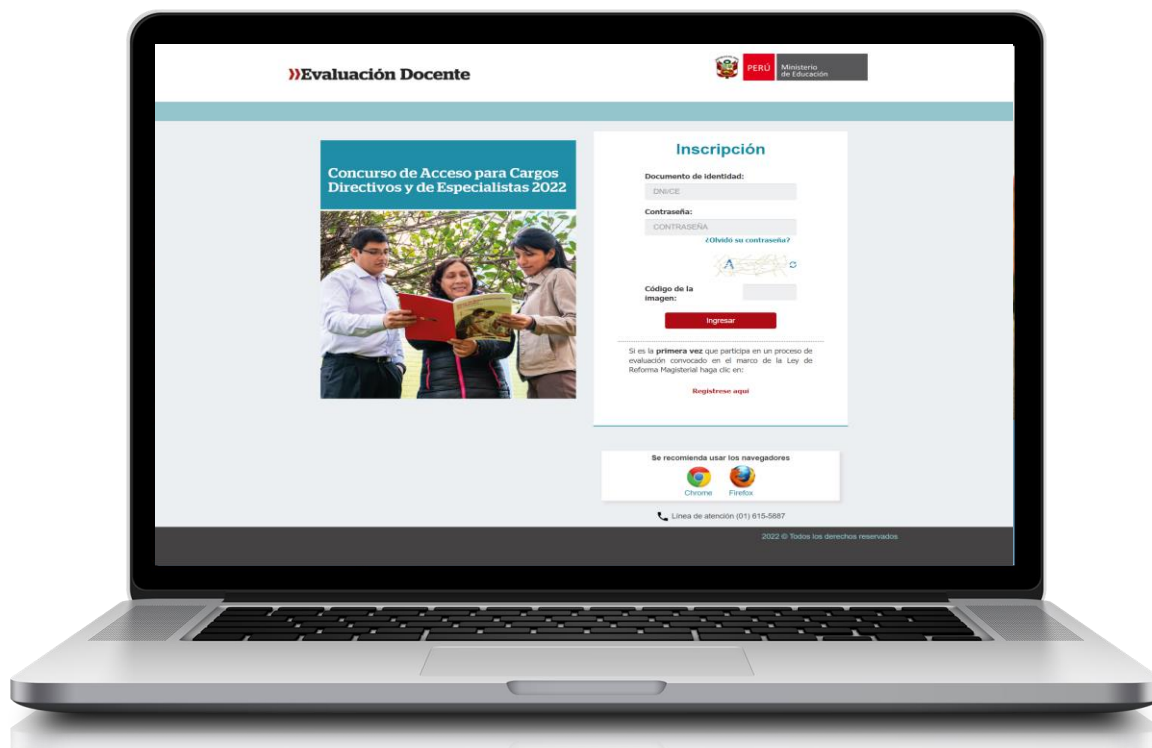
»Evaluación Docente

PERÚ Ministerio de Educación

Concurso de Acceso para Cargos Directivos y de Especialistas 2022

Inscripción

Documento de identidad:

DNI/CE

Contraseña:

CONTRASEÑA

¿Olvidó su contraseña?

Código de la imagen:

Ingresar

Si es la **primera vez** que participa en un proceso de evaluación convocado en el marco de la Ley de Reforma Magisterial haga clic en:

Registrese aquí

Se recomienda usar los navegadores

Chrome Firefox

Línea de atención (01) 615-5887

2022 © Todos los derechos reservados